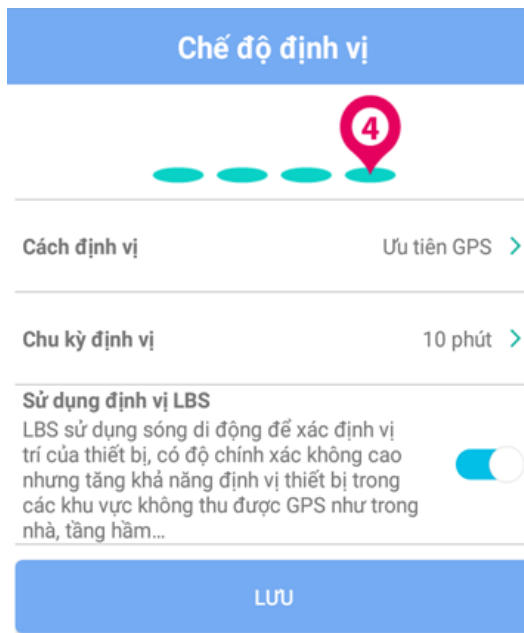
Chế độ định vị

4

Cách định vị
Ưu tiên GPS >

Chu kỳ định vị
10 phút >

Sử dụng định vị LBS
LBS sử dụng sóng di động để xác định vị trí của thiết bị, có độ chính xác không cao nhưng tăng khả năng định vị thiết bị trong các khu vực không thu được GPS như trong nhà, tầng hầm...

LƯU